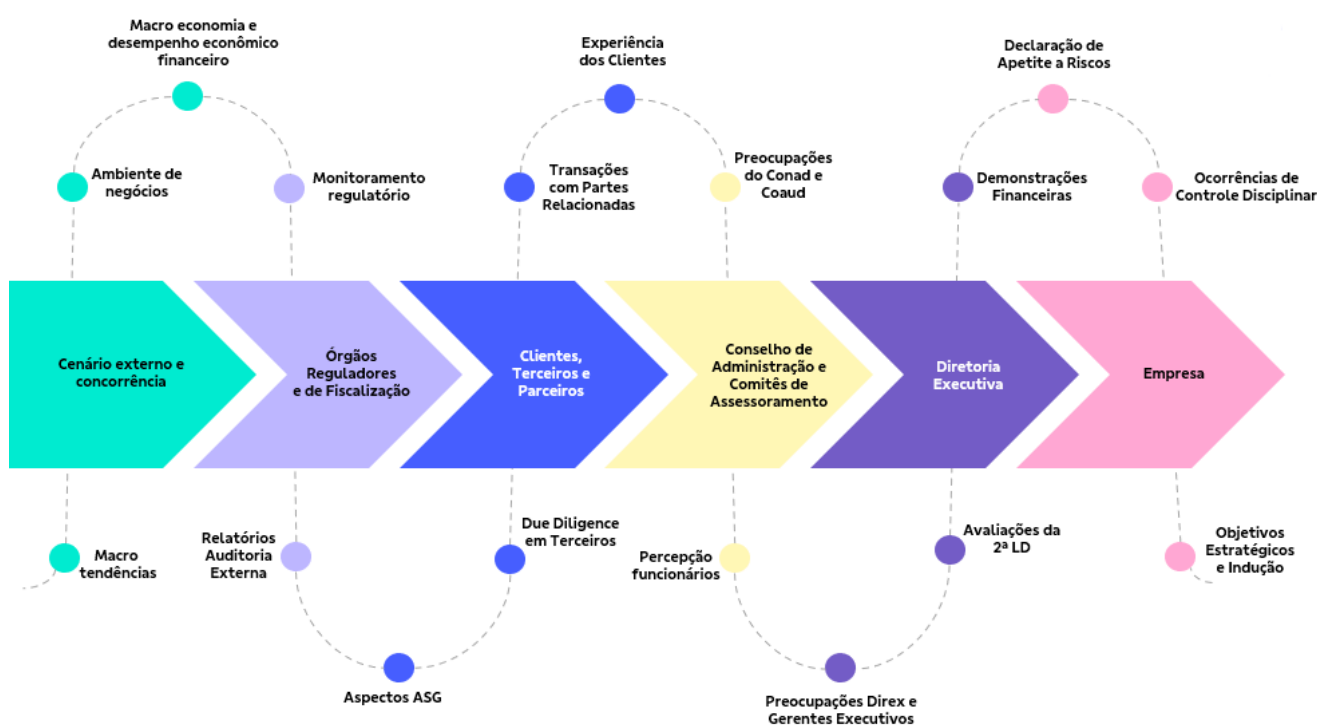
Macro economia e desempenho econômico financeiro

Ambiente de negócios

Monitoramento regulatório

Experiência dos Clientes

Transações com Partes Relacionadas

Preocupações do Conad e Coaud

Declaração de Apetite a Riscos

Demonstrações Financeiras

Ocorrências de Controle Disciplinar

Cenário externo e concorrência

Órgãos Reguladores e de Fiscalização

Clientes, Terceiros e Parceiros

Conselho de Administração e Comitês de Assessoramento

Diretoria Executiva

Empresa

Macro tendências

Relatórios Auditoria Externa

Due Diligence em Terceiros

Percepção funcionários

Avaliações da 2ª LD

Objetivos Estratégicos e Indução

Aspectos ASG

Preocupações Direx e Gerentes Executivos